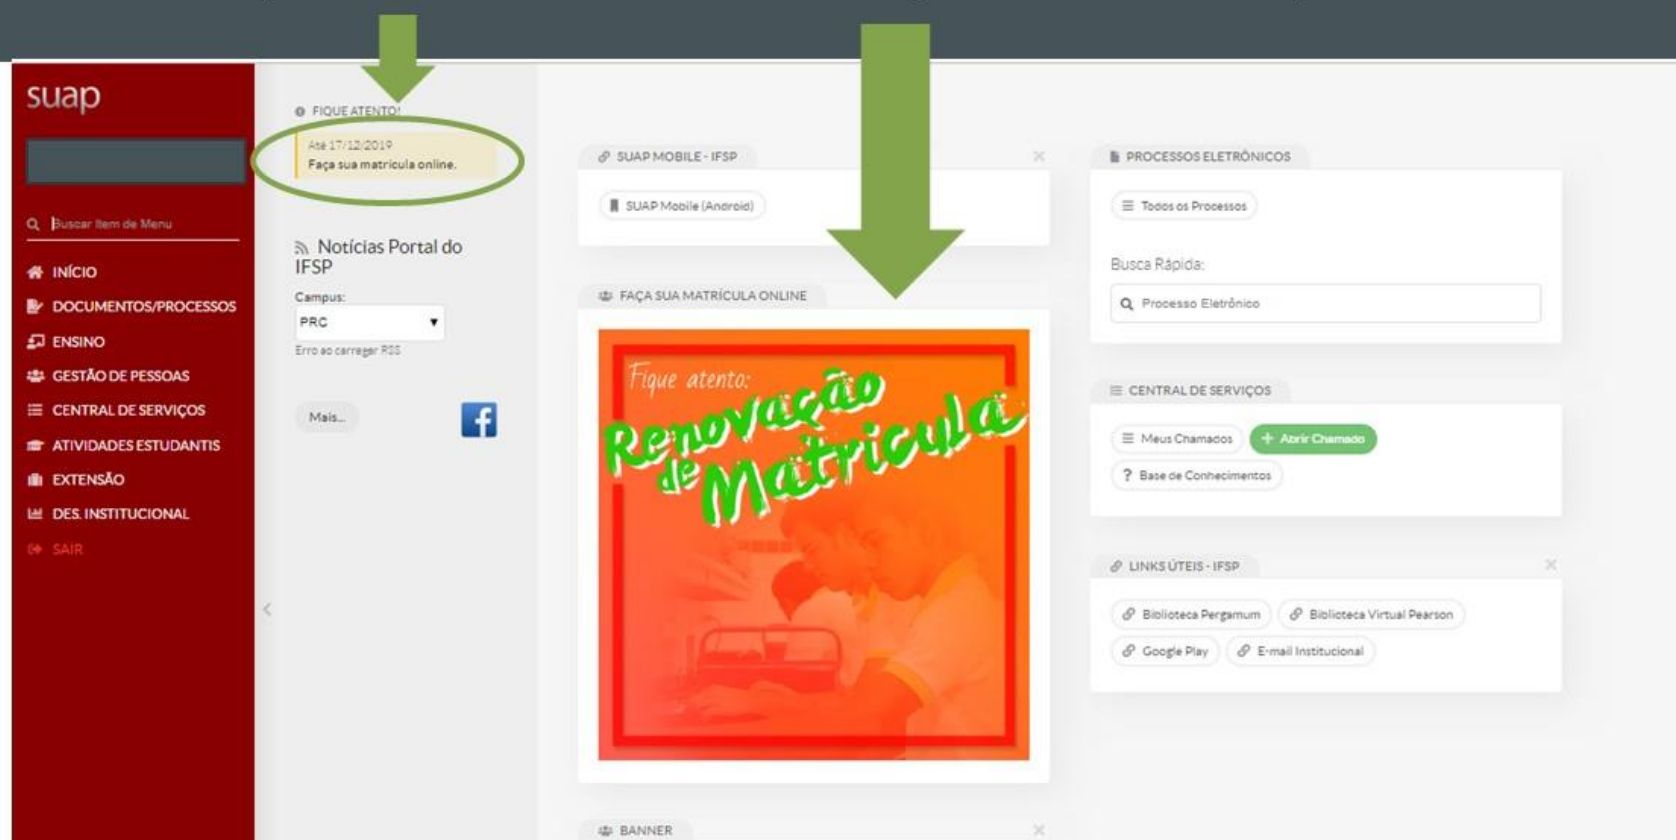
suap

Buscar Item de Menu

INÍCIO
DOCUMENTOS/PROCESSOS
ENSINO
GESTÃO DE PESSOAS
CENTRAL DE SERVIÇOS
ATIVIDADES ESTUDANTIS
EXTENSÃO
DES. INSTITUCIONAL
SAIR

FIQUE ATENTO!
Até 17/12/2019
Faça sua matrícula online.

Notícias Portal do IFSP
Campus:
PRC
Erro ao carregar RSS
Mais...

SUAP MOBILE - IFSP
SUAP Mobile (Android)

FAÇA SUA MATRÍCULA ONLINE
Fique atento:
Renovação de Matrícula

BANNER

PROCESSOS ELETRÔNICOS
Todos os Processos
Busca Rápida:
Processo Eletrônico

CENTRAL DE SERVIÇOS
Meus Chamados
Abrir Chamado
Base de Conhecimentos

LINKS ÚTEIS - IFSP
Biblioteca Pergamum
Biblioteca Virtual Pearson
Google Play
E-mail Institucional